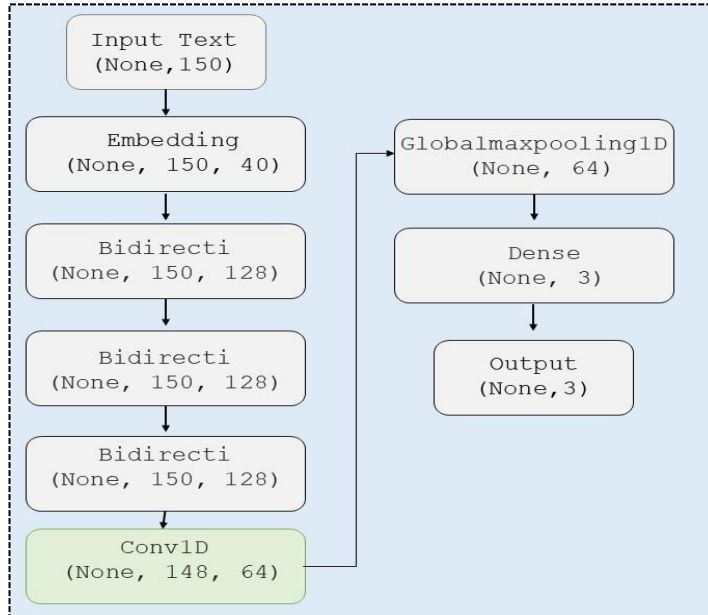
Input Text
(None,150)

Embedding
(None, 150, 40)

Bidirecti
(None, 150, 128)

Bidirecti
(None, 150, 128)

Bidirecti
(None, 150, 128)

Conv1D
(None, 148, 64)

Globalmaxpooling1D
(None, 64)

Dense
(None, 3)

Output
(None,3)